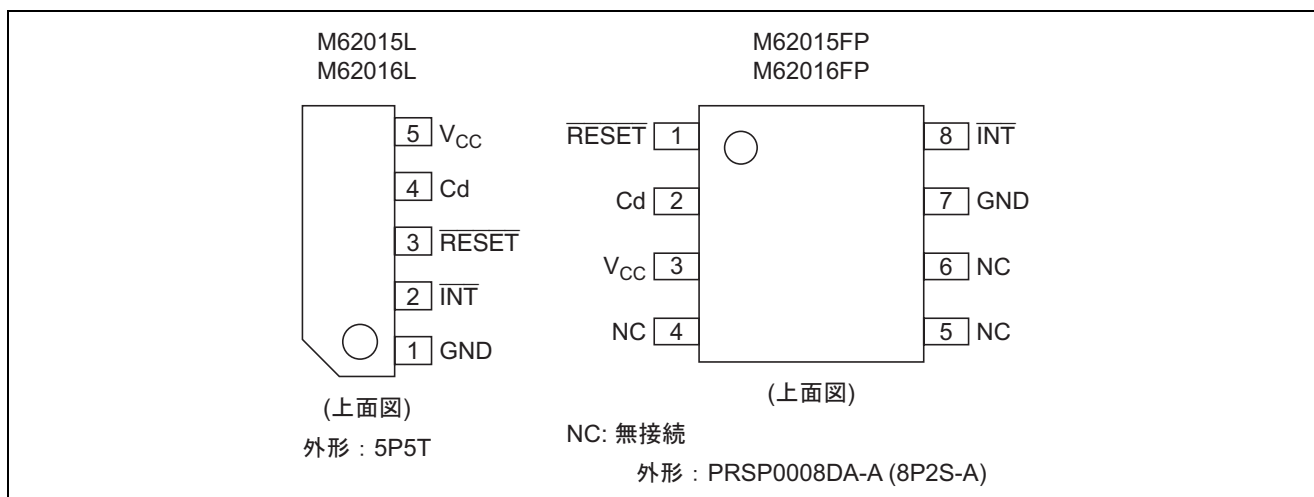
M62015L
M62016L

5 $V_{CC}$
4 Cd
3 $\overline{RESET}$
2 $\overline{INT}$
1 GND

(上面図)
外形：5P5T

M62015FP
M62016FP

$\overline{RESET}$ 1
Cd 2
$V_{CC}$ 3
NC 4

8 $\overline{INT}$
7 GND
6 NC
5 NC

(上面図)

NC: 無接続

外形：PRSP0008DA-A (8P2S-A)